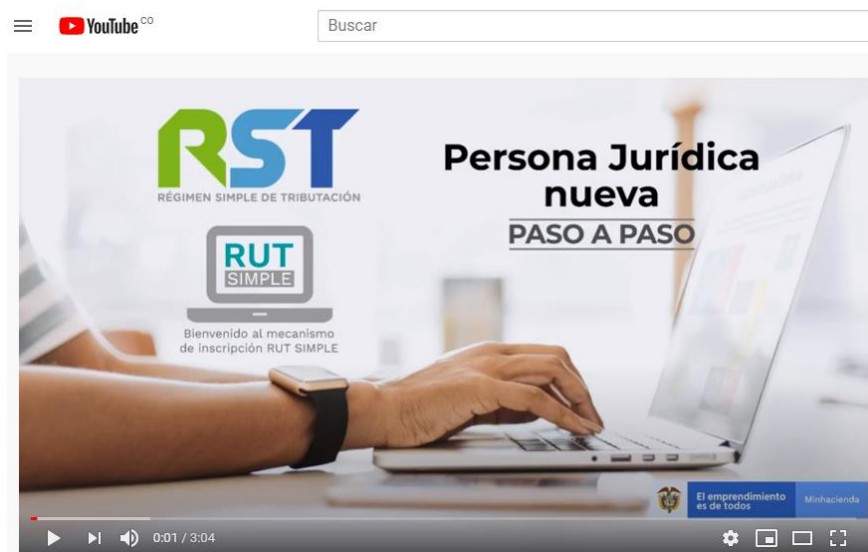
YouTube CO

Buscar

RST
RÉGIMEN SIMPLE DE TRIBUTACIÓN

RUT
SIMPLE

Bienvenido al mecanismo de inscripción RUT SIMPLE

Persona Jurídica nueva
PASO A PASO

El emprendimiento es de todos
Minhacienda

0:01 / 3:04